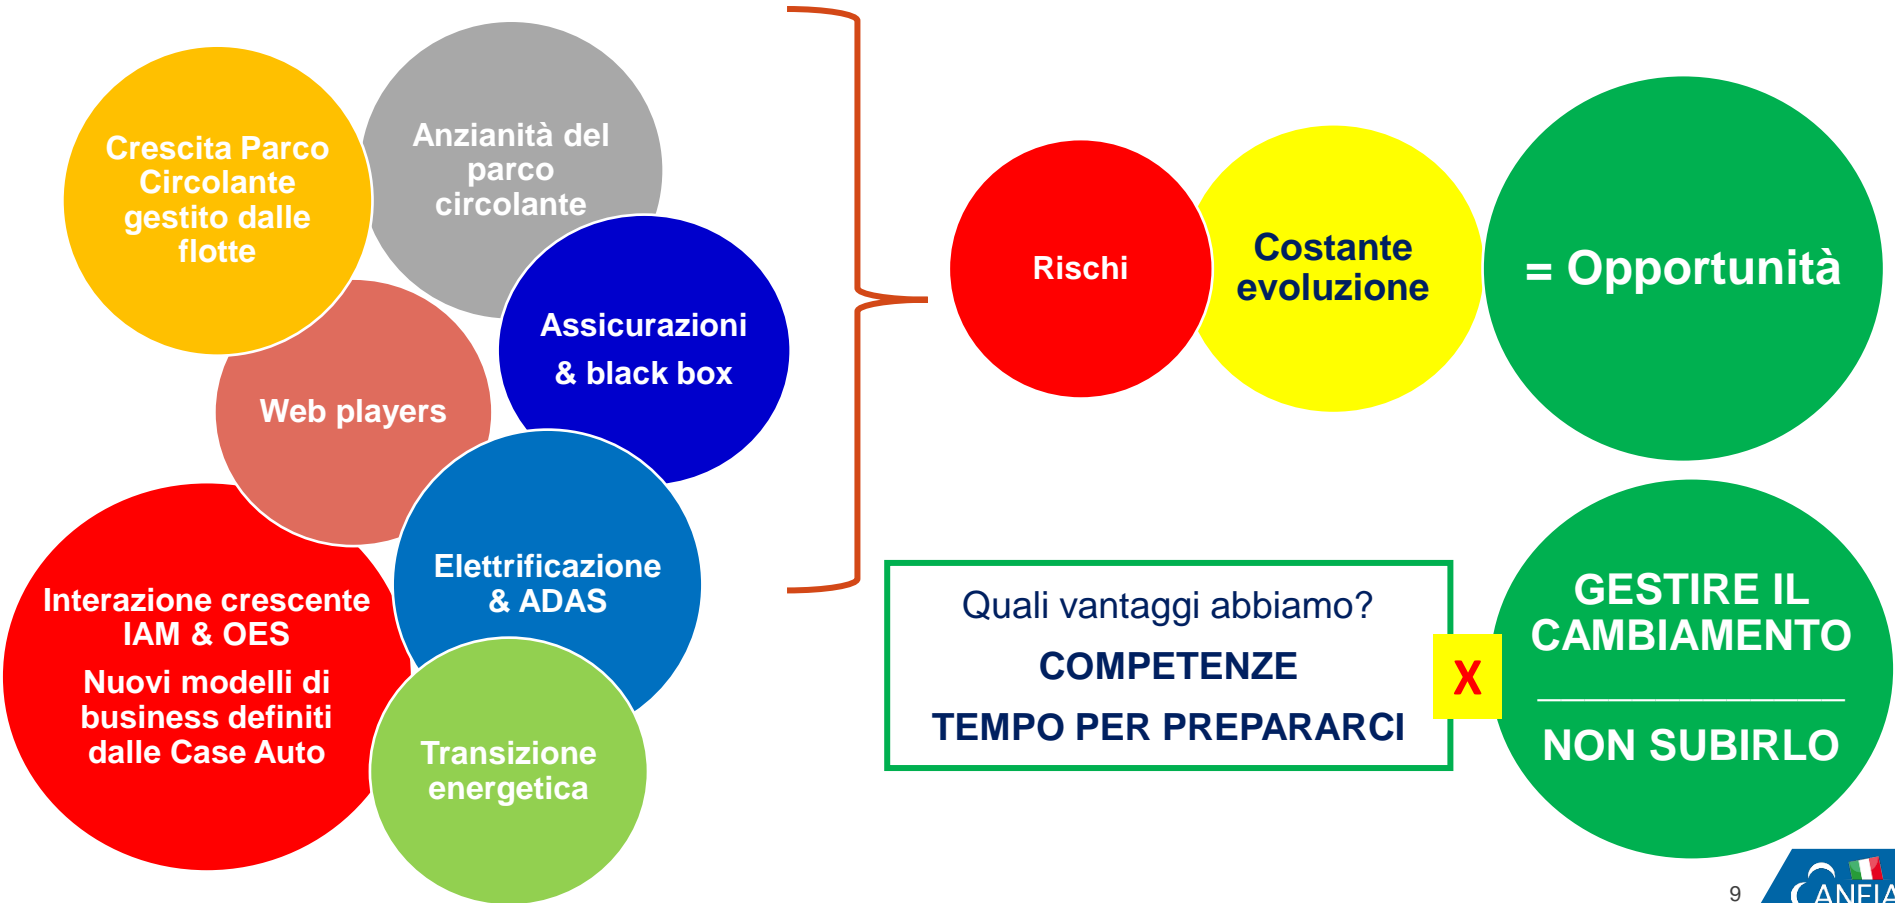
Crescita Parco Circolante gestito dalle flotte

Anzianità del parco circolante

Assicurazioni & black box

Web players

Elettrificazione & ADAS

Interazione crescente IAM & OES

Nuovi modelli di business definiti dalle Case Auto

Transizione energetica

Rischi

Costante evoluzione

= Opportunità

Quali vantaggi abbiamo?

COMPETENZE

TEMPO PER PREPARARCI

X

GESTIRE IL CAMBIAMENTO

NON SUBIRLO

9

ANFIA